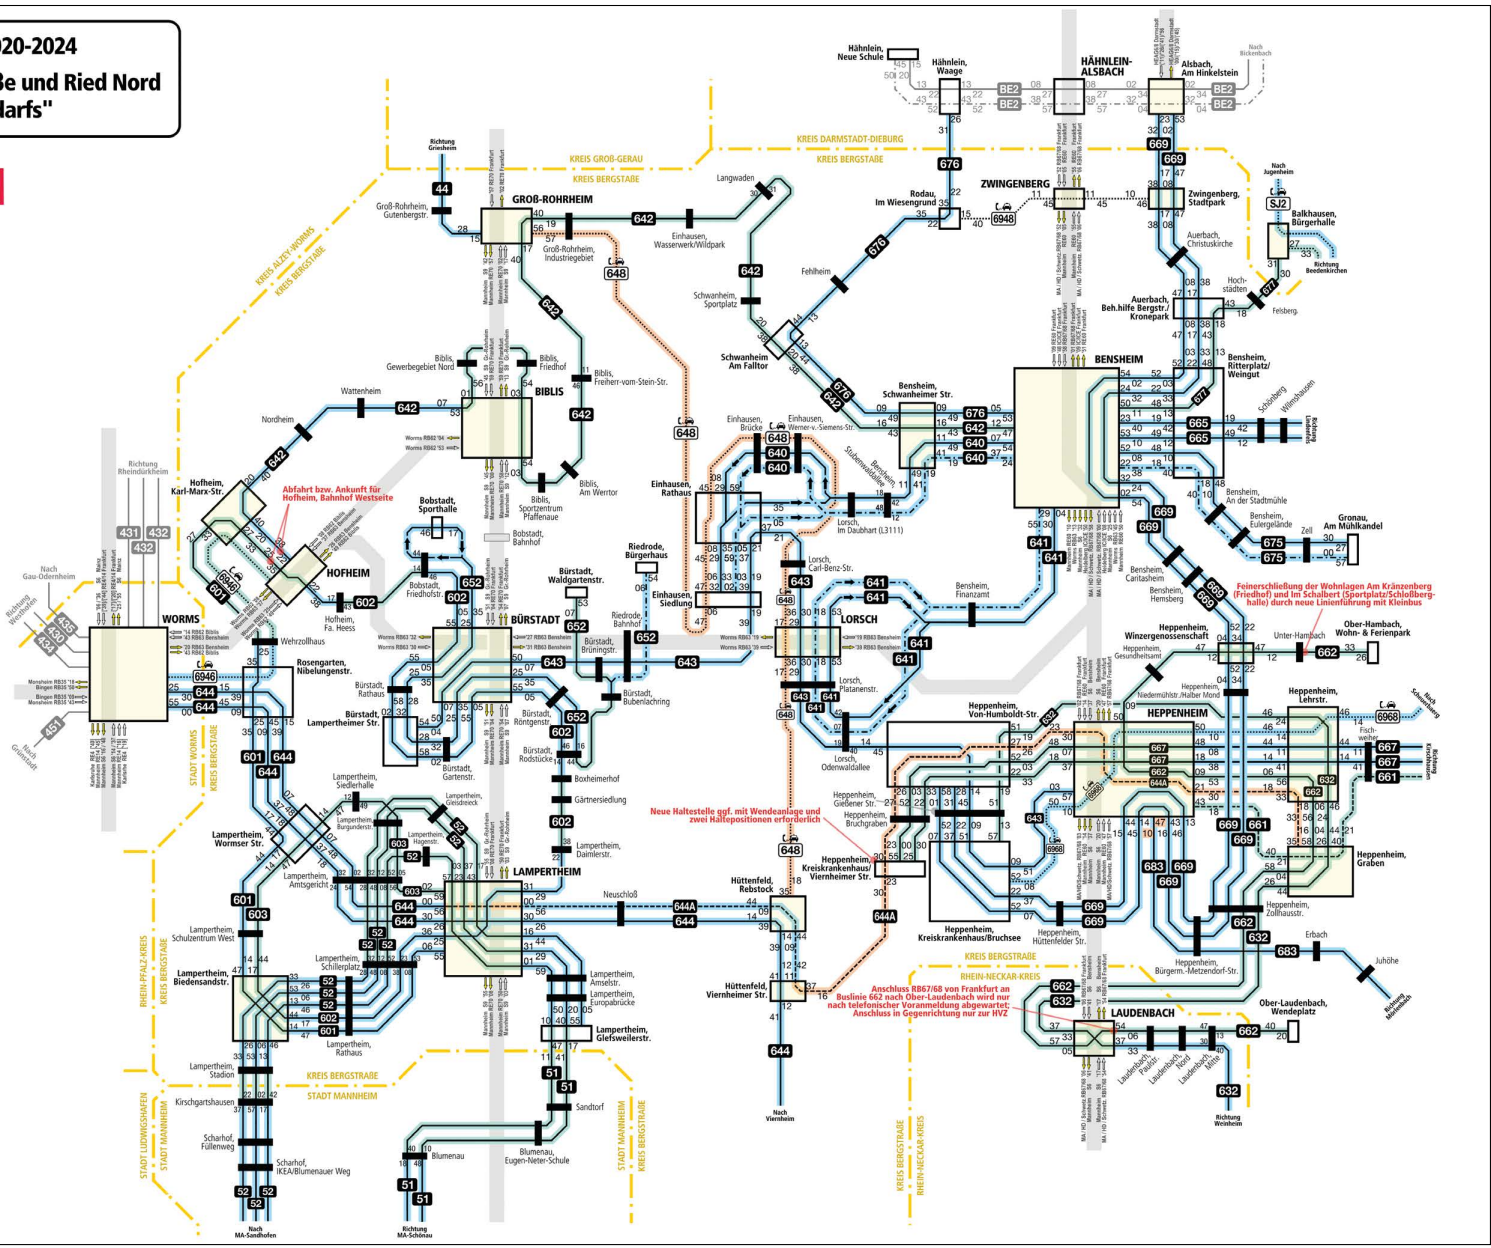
020-2024
3e und Ried Nord
larfs"

KREIS GROß-GERAU
KREIS BERGSTRAßE
KREIS DARMSTADT-DIEBURG
KREIS BERGSTRAßE
KREIS ALZEY-WORMS
KREIS BERGSTRAßE

Richtung Griesheim
Groß-Rohrheim, Gutenbergstr.
GROß-ROHRHEIM
Groß-Rohrheim, Industriegebiet
Einhausen, Wasserwerk/Wildpark
Langwaden
Schwanheim, Sportplatz
Schwanheim Am Falltor
Fehlheim
Rodau, Im Wiesengrund
ZWINGENBERG
Hähnlein, Neue Schule
Hähnlein, Waage
HÄHNLEIN-ALSBACH
Alsbach, Am Hinkelstein
Zwingenberg, Stadtpark
Auerbach, Christuskirche
Hochstädten
Auerbach, Beh.hilfe Bergstr./Kronepark
Felsberg
Balkhausen, Bürgerhalle
Nach Jugenheim
Richtung Beedenkirchen
BENSHEIM
Bensheim, Ritterplatz/Weingut
Bensheim, Schwanheimer Str.
Schönberg
Wilmshausen
Richtung Lindenfels
Bensheim, An der Stadtmühle
Bensheim, Eulergelände
Zell
Gronau, Am Mühlkandel
Bensheim, Caritasheim
Bensheim, Hemsberg
Bensheim, Finanzamt
Feinerschließung der Wohnlagen Am Kränzenberg (Friedhof) und Im Schalbert (Sportplatz/Schloßberghalle) durch neue Linienführung mit Kleinbus
Heppenheim, Winzergenossenschaft
Heppenheim, Gesundheitsamt
Unter-Hambach
Ober-Hambach, Wohn- & Ferienpark
Niedermühlstr./Halber Mond
Heppenheim, Lehrstr.
HEPPENHEIM
Heppenheim, Von-Humboldt-Str.
Fischweiher
Nach Schannenbach
Richtung Kirschhausen
Heppenheim, Gießener Str.
Heppenheim, Bruchgraben
Heppenheim, Kreiskrankenhaus/Viernheimer Str.
Heppenheim, Kreiskrankenhaus/Bruchsee
Heppenheim, Hüttenfelder Str.
Heppenheim, Graben
Heppenheim, Zollhausstr.
Erbach
Juhöhe
Richtung Mörlenbach
Heppenheim, Bürgerm.-Metzendorf-Str.
KREIS BERGSTRAßE
RHEIN-NECKAR-KREIS
Anschluss RB67/68 von Frankfurt an Buslinie 662 nach Ober-Laudenbach wird nur nach telefonischer Voranmeldung abgewartet; Anschluss in Gegenrichtung nur zur HVZ
LAUDENBACH
Ober-Laudenbach, Wendeplatz
Richtung Weinheim
Nordheim
Wattenheim
Biblis, Gewerbegebiet Nord
Biblis, Friedhof
Biblis, Freiherr-vom-Stein-Str.
BIBLIS
Biblis, Am Werrtor
Biblis, Sportzentrum Pfaffenaue
Bobstadt, Bahnhof
Bobstadt, Sporthalle
Bobstadt, Friedhofstr.
Einhausen, Brücke
Einhausen, Werner-v.-Siemens-Str.
Stubenwaldallee
Einhausen, Rathaus
Lorsch, Im Daubhart (L3111)
Lorsch, Carl-Benz-Str.
Riedrode, Bürgerhaus
Einhausen, Siedlung
Riedrode, Bahnhof
Bürstadt, Waldgartenstr.
Bürstadt, Brüningstr.
Bürstadt, Bubenlachring
LORSCH
Lorsch, Platanenstr.
Lorsch, Odenwaldallee
Richtung Rheindürkheim
Hofheim, Karl-Marx-Str.
Abfahrt bzw. Ankunft für Hofheim, Bahnhof Westseite
HOFHEIM
Hofheim, Fa. Heess
Nach Gau-Odernheim
Richtung Westhofen
WORMS
Wehrzollhaus
Rosengarten, Nibelungenstr.
Bürstadt, Rathaus
Bürstadt, Lampertheimer Str.
BÜRSTADT
Bürstadt, Gartenstr.
Bürstadt, Röntgenstr.
Bürstadt, Rodstücke
Boxheimerhof
Gärtnersiedlung
Lampertheim, Daimlerstr.
Nach Gundersheim
STADT WORMS
KREIS BERGSTRAßE
Lampertheim, Siedlerhalle
Lampertheim, Gleisdreieck
Lampertheim, Burgundenstr.
Lampertheim, Hagenstr.
Lampertheim, Wormser Str.
Lampertheim, Amtsgericht
LAMPERTHEIM
Neuschloß
Neue Haltestelle ggf. mit Wendeanlage und zwei Haltepositionen erforderlich
Hüttenfeld, Rebstock
Hüttenfeld, Viernheimer Str.
Nach Viernheim
Lampertheim, Schulzentrum West
Lampertheim, Biedensandstr.
Lampertheim, Schillerplatz
Lampertheim, Rathaus
Lampertheim, Amselstr.
Lampertheim, Europabrücke
Lampertheim, Gelfsweilerstr.
RHEIN-PFALZ-KREIS
KREIS BERGSTRAßE
Lampertheim, Stadion
KREIS BERGSTRAßE
STADT MANNHEIM
Kirschgartshausen
Sandtorf
Scharhof, Füllenweg
Scharhof, IKEA/Blumenauer Weg
Blumenau
Blumenau, Eugen-Neter-Schule
STADT LUDWIGSHAFEN
STADT MANNHEIM
STADT MANNHEIM
KREIS BERGSTRAßE
KREIS BERGSTRAßE
RHEIN-NECKAR-KREIS
Nach MA-Sandhofen
Richtung MA-Schönau
Laudenbach, Paulstr.
Laudenbach, Nord
Laudenbach, Mitte